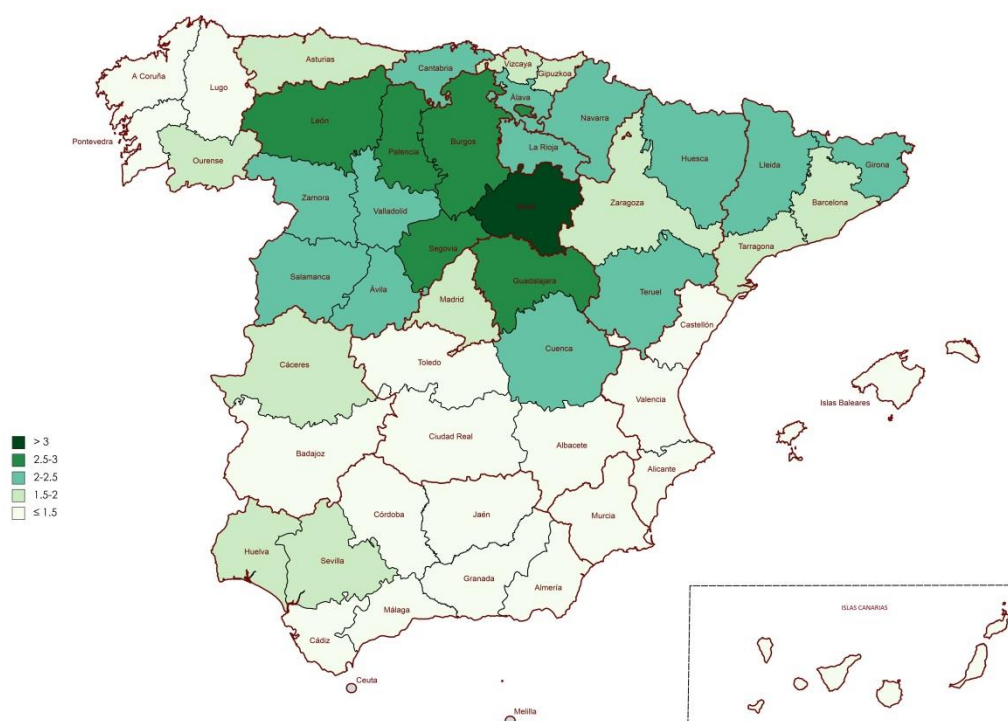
A Coruña
Lugo
Asturias
Cantabria
Vizcaya
Gipuzkoa
Álava
Navarra
Pontevedra
León
Palencia
Burgos
La Rioja
Huesca
Lleida
Girona
Ourense
Zamora
Valladolid
Soria
Zaragoza
Barcelona
Tarragona
Segovia
Salamanca
Ávila
Guadalajara
Madrid
Teruel
Castellón
Cuenca
Cáceres
Toledo
Valencia
Islas Baleares
Ciudad Real
Albacete
Badajoz
Alicante
Córdoba
Jaén
Murcia
Huelva
Sevilla
Granada
Almería
Málaga
Cádiz
ISLAS CANARIAS
Ceuta
Melilla

> 3
2.5-3
2-2.5
1.5-2
≤ 1.5